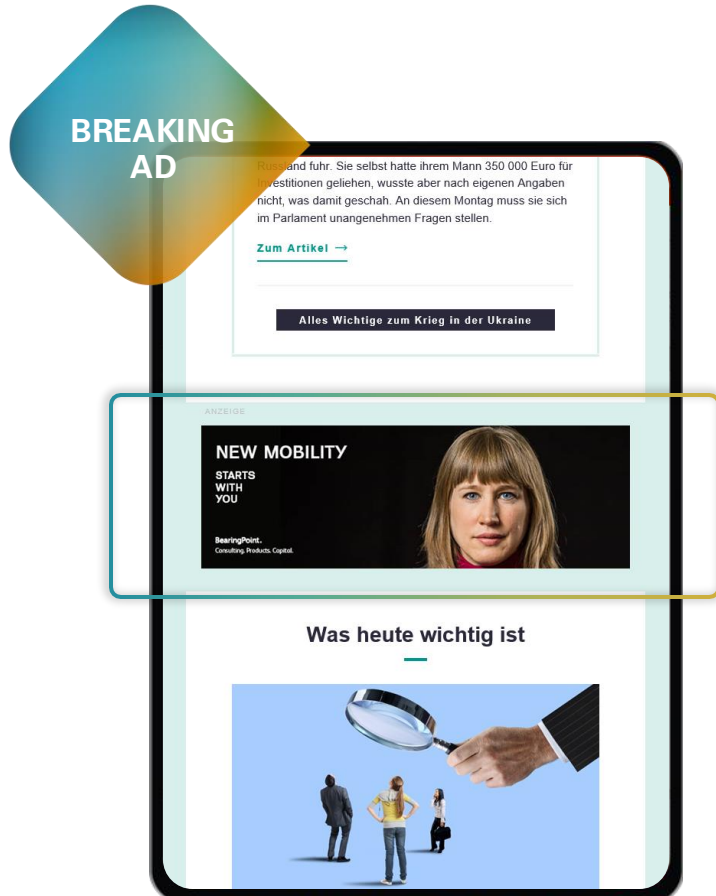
BREAKING AD

Russland fuhr. Sie selbst hatte ihrem Mann 350 000 Euro für Investitionen geliehen, wusste aber nach eigenen Angaben nicht, was damit geschah. An diesem Montag muss sie sich im Parlament unangenehmen Fragen stellen.

Zum Artikel →

Alles Wichtige zum Krieg in der Ukraine

ANZEIGE

NEW MOBILITY

STARTS WITH YOU

BearingPoint.
Consulting. Products. Capital.

Was heute wichtig ist